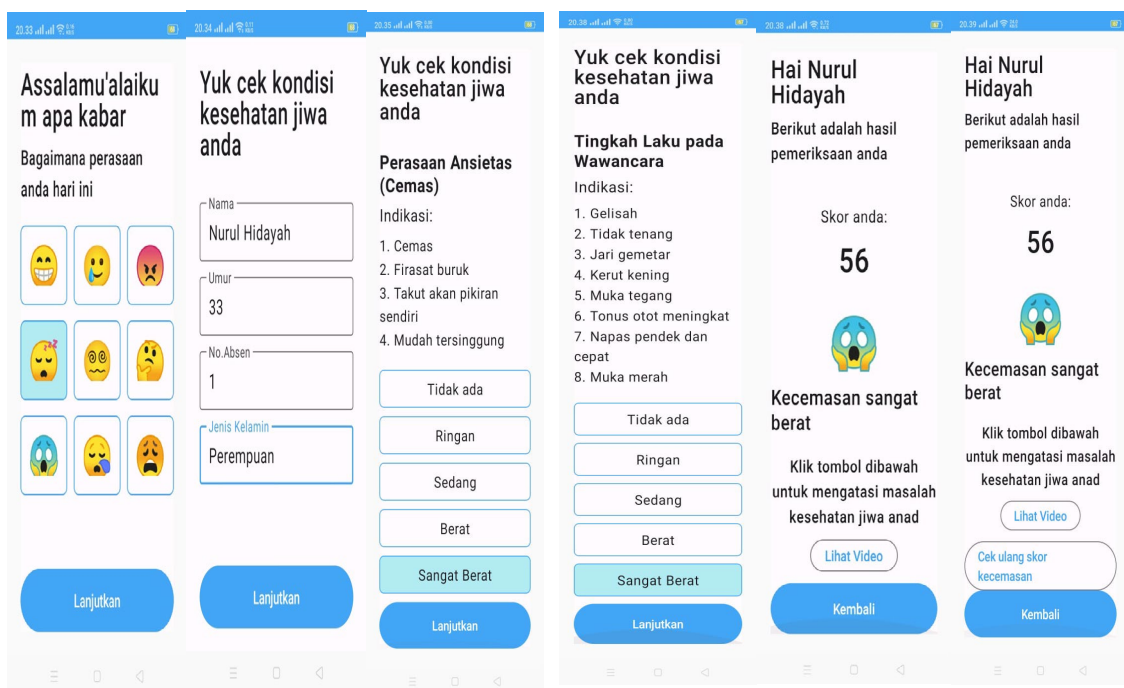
20.33

Assalamu'alaikum apa kabar

Bagaimana perasaan anda hari ini

Lanjutkan

20.34

Yuk cek kondisi kesehatan jiwa anda

Nama
Nurul Hidayah

Umur
33

No.Absen
1

Jenis Kelamin
Perempuan

Lanjutkan

20.35

Yuk cek kondisi kesehatan jiwa anda

Perasaan Ansietas (Cemas)

Indikasi:

1. Cemas
2. Firasat buruk
3. Takut akan pikiran sendiri
4. Mudah tersinggung

Tidak ada

Ringan

Sedang

Berat

Sangat Berat

Lanjutkan

20.38

Yuk cek kondisi kesehatan jiwa anda

Tingkah Laku pada Wawancara

Indikasi:

1. Gelisah
2. Tidak tenang
3. Jari gemetar
4. Kerut kening
5. Muka tegang
6. Tonus otot meningkat
7. Napas pendek dan cepat
8. Muka merah

Tidak ada

Ringan

Sedang

Berat

Sangat Berat

Lanjutkan

20.38

Hai Nurul Hidayah

Berikut adalah hasil pemeriksaan anda

Skor anda:

56

Kecemasan sangat berat

Klik tombol dibawah untuk mengatasi masalah kesehatan jiwa anad

Lihat Video

Kembali

20.39

Hai Nurul Hidayah

Berikut adalah hasil pemeriksaan anda

Skor anda:

56

Kecemasan sangat berat

Klik tombol dibawah untuk mengatasi masalah kesehatan jiwa anad

Lihat Video

Cek ulang skor kecemasan

Kembali